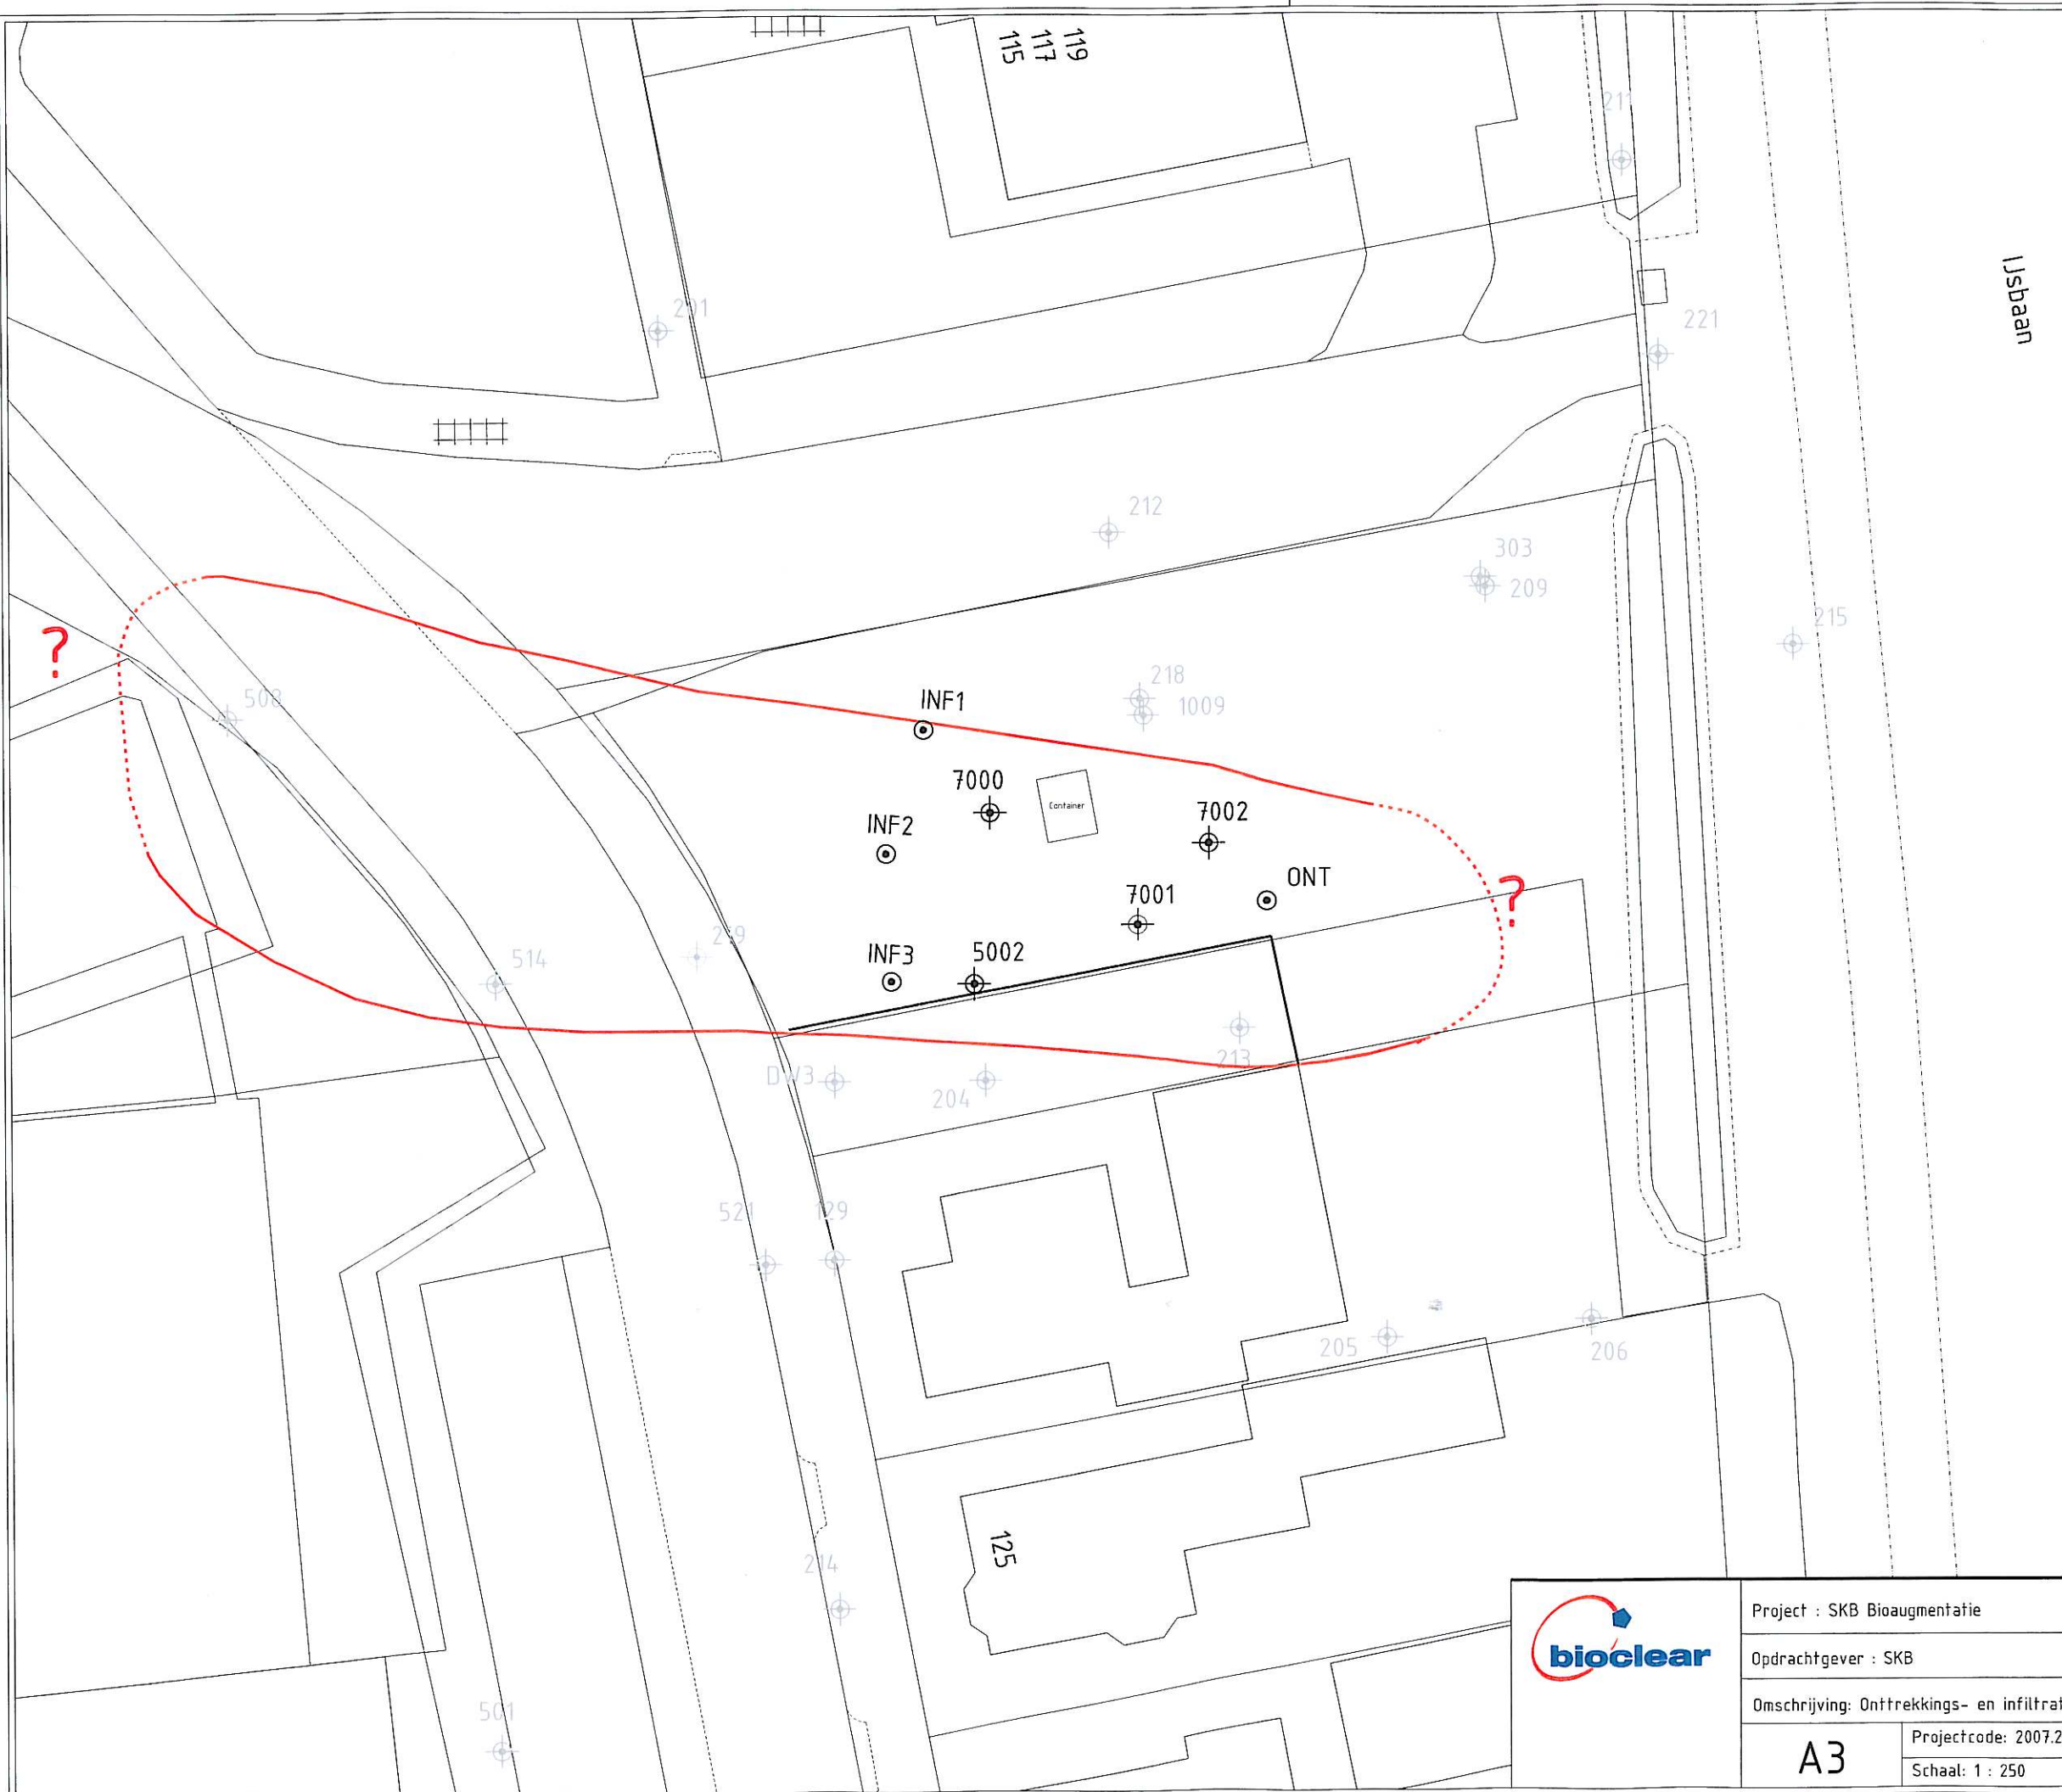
115
117
119

211

201

221

IJsbaan

212

303
209

215

?

508

218
1009

INF1

7000

Container

7002

INF2

ONT

?

7001

219

514

INF3

5002

213

DW3

204

521

129

205

206

125

214

501

bioclear

Project : SKB Bioaugmentatie

Opdrachtgever : SKB

Omschrijving: Onttrekkings- en infiltrat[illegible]

A3

Projectcode: 2007.2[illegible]

Schaal: 1 : 250